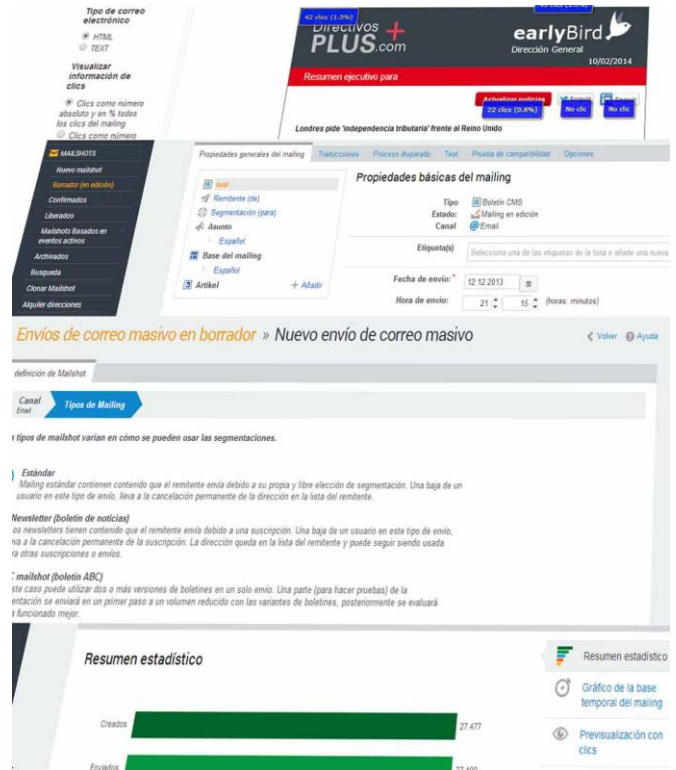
Tipo de correo electrónico
HTML
TEXT
Visualizar información de clics
Clics como número absoluto y en % todos los clics del mailing
Clics como número

42 clics (1.5%)
Directivos PLUS.com
earlyBird
Dirección General
10/02/2014
Resumen ejecutivo para
Actualizar noticias
22 clics (0.8%)
No clic
No clic
Londres pide 'independencia tributaria' frente al Reino Unido

MAILSHOTS
Nuevo mailshot
Borrador (en edición)
Confirmados
Liberados
Mailshots Basados en eventos activos
Archivados
Busqueda
Clonar Mailshot
Alquiler direcciones

Propiedades generales del mailing
Traducciones
Proceso disparado
Test
Prueba de compatibilidad
Opciones

test
Remitente (de)
Segmentación (para)
Asunto
Español
Base del mailing
Español
Artikel
+ Añadir

Propiedades básicas del mailing
Tipo Boletín CMS
Estado: Mailing en edición
Canal Email
Etiqueta(s) Selecciona una de las etiquetas de la lista o añade una nueva
Fecha de envío: * 12.12.2013
Hora de envío: 21 : 15 (horas: minutos)

Envíos de correo masivo en borrador » Nuevo envío de correo masivo
Volver Ayuda

definición de Mailshot

Canal Email
Tipos de Mailing

tipos de mailshot varian en cómo se pueden usar las segmentaciones.

Estándar
Mailing estándar contienen contenido que el remitente envía debido a su propia y libre elección de segmentación. Una baja de un usuario en este tipo de envío, lleva a la cancelación permanente de la dirección en la lista del remitente.

Newsletter (boletín de noticias)
os newsletters tienen contenido que el remitente envía debido a una suscripción. Una baja de un usuario en este tipo de envío, eva a la cancelación permanente de la suscripción. La dirección queda en la lista del remitente y puede seguir siendo usada ra otras suscripciones o envíos.

mailshot (boletín ABC)
ste caso puede utilizar dos o más versiones de boletines en un solo envío. Una parte (para hacer pruebas) de la entación se enviará en un primer paso a un volumen reducido con las variantes de boletines, posteriormente se evaluará funcionado mejor.

Resumen estadístico
Creados 27.477
Enviados 27.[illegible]

Resumen estadístico
Gráfico de la base temporal del mailing
Previsualización con clics